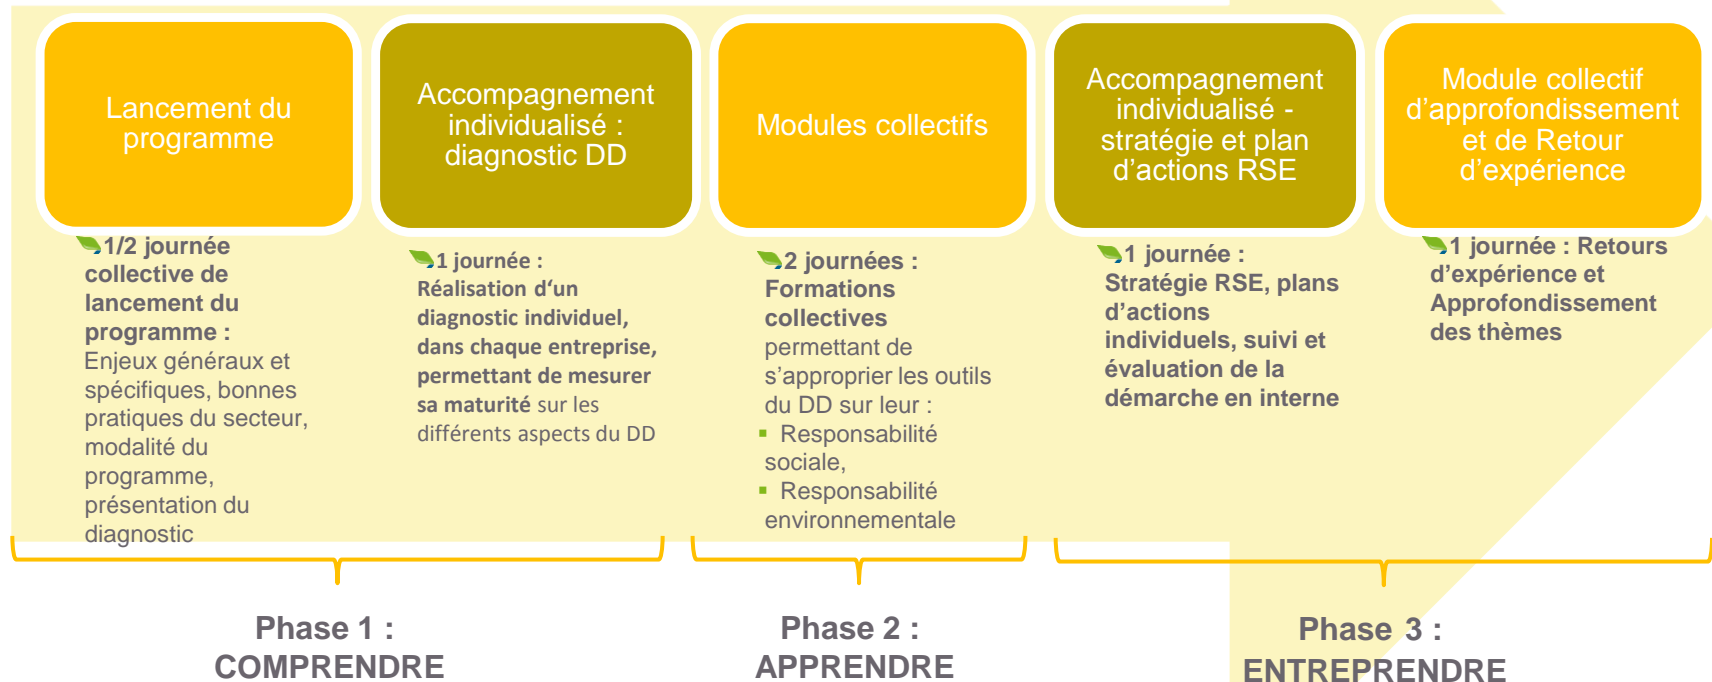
Lancement du programme

Accompagnement individualisé : diagnostic DD

Modules collectifs

Accompagnement individualisé - stratégie et plan d'actions RSE

Module collectif d'approfondissement et de Retour d'expérience

1/2 journée collective de lancement du programme : Enjeux généraux et spécifiques, bonnes pratiques du secteur, modalité du programme, présentation du diagnostic

1 journée : Réalisation d'un diagnostic individuel, dans chaque entreprise, permettant de mesurer sa maturité sur les différents aspects du DD

2 journées : Formations collectives permettant de s'approprier les outils du DD sur leur :
▪ Responsabilité sociale,
▪ Responsabilité environnementale

1 journée : Stratégie RSE, plans d'actions individuels, suivi et évaluation de la démarche en interne

1 journée : Retours d'expérience et Approfondissement des thèmes

Phase 1 : COMPRENDRE

Phase 2 : APPRENDRE

Phase 3 : ENTREPRENDRE